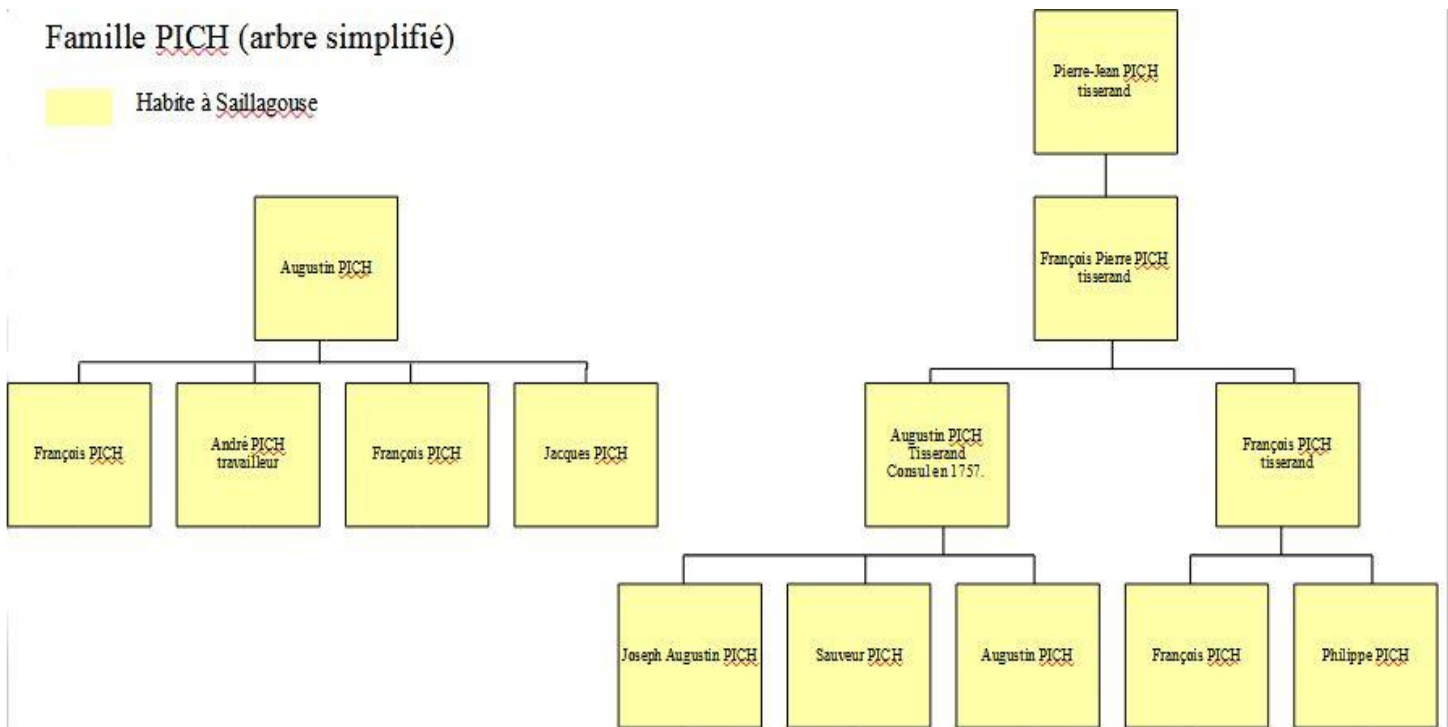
Famille PICH (arbre simplifié)

Habite à Saillagouse

Pierre-Jean PICH
tisserand

François Pierre PICH
tisserand

Augustin PICH

François PICH

André PICH
travailleur

François PICH

Jacques PICH

Augustin PICH
Tisserand
Consul en 1757.

François PICH
tisserand

Joseph Augustin PICH

Sauveur PICH

Augustin PICH

François PICH

Philippe PICH